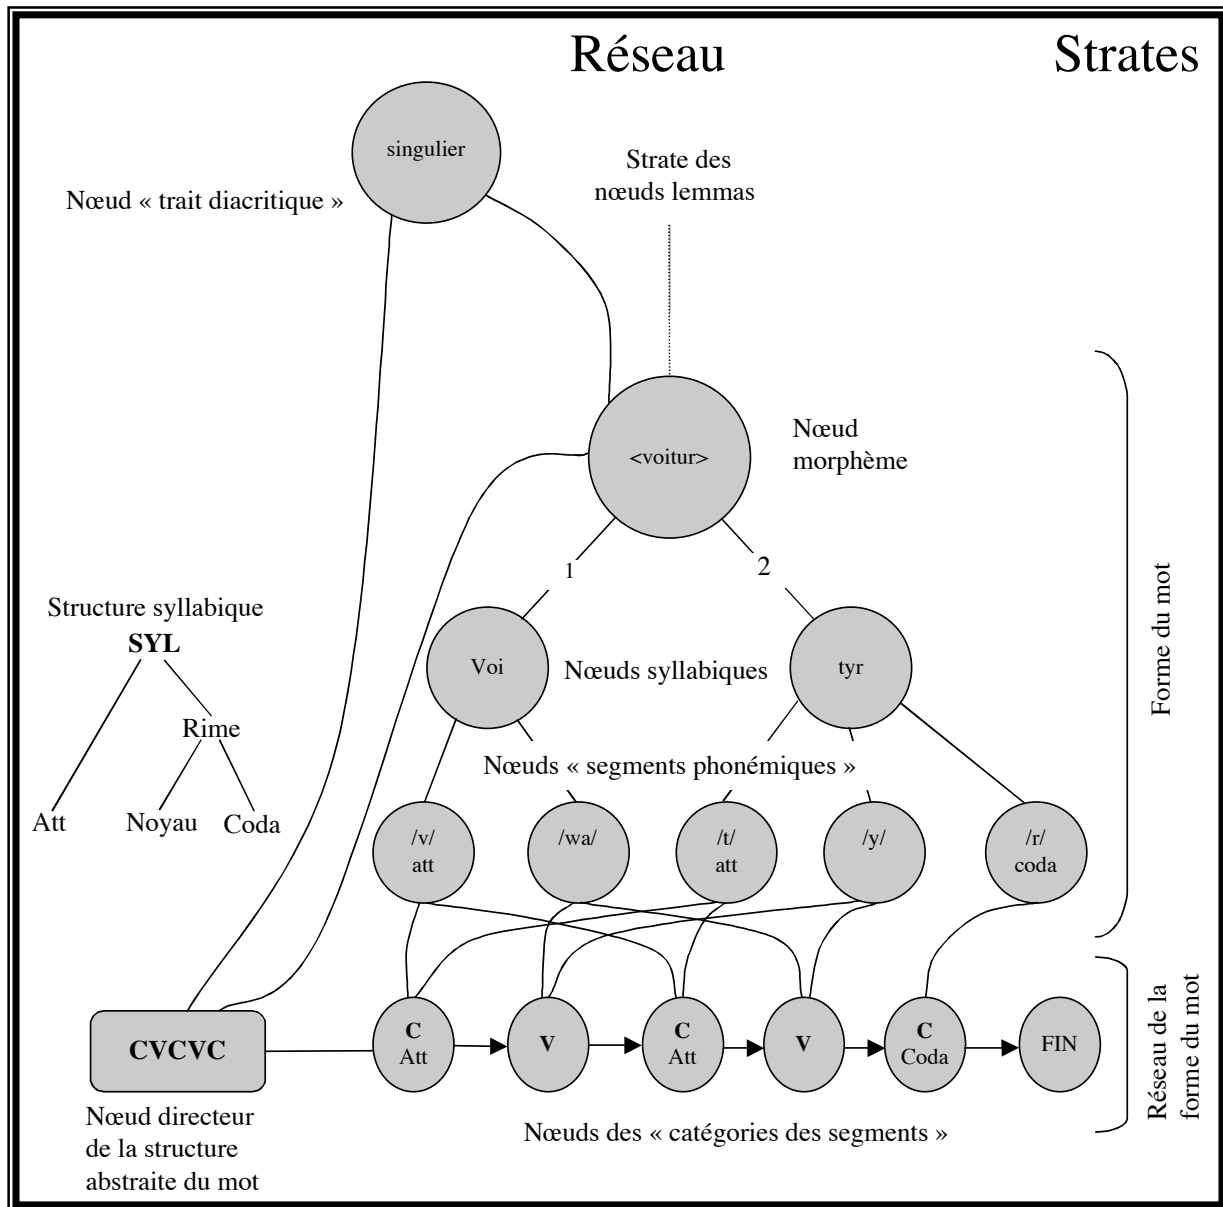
Réseau

Strates

singulier

Nœud « trait diacritique »

Strate des nœuds lemmas

<voitur>

Nœud morphème

1

2

Structure syllabique

**SYL**

Rime

Att

Noyau

Coda

Voi

Nœuds syllabiques

tyr

Forme du mot

Nœuds « segments phonémiques »

/v/ att

/wa/

/t/ att

/y/

/r/ coda

**CVCVC**

**C** Att

**V**

**C** Att

**V**

**C** Coda

FIN

Réseau de la forme du mot

Nœud directeur de la structure abstraite du mot

Nœuds des « catégories des segments »